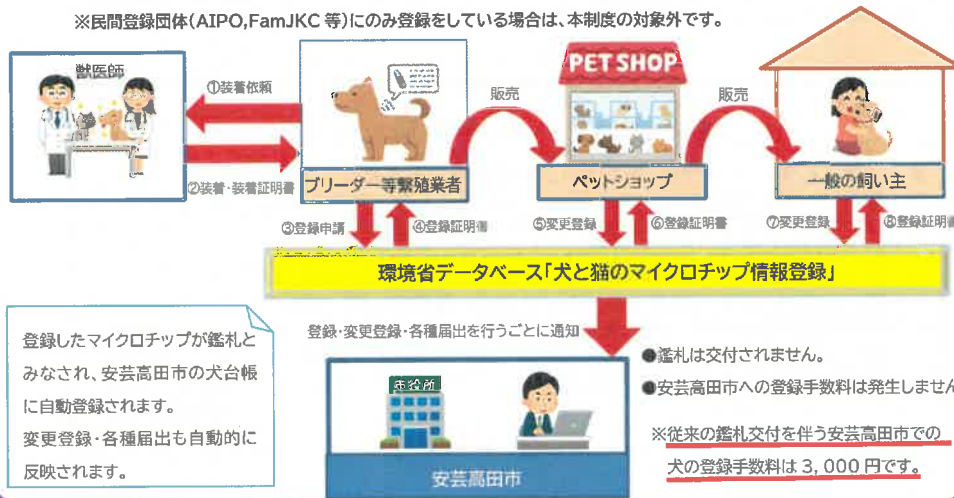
※民間登録団体(AIPO,FamJKC 等)にのみ登録をしている場合は、本制度の対象外です。

獣医師

①装着依頼

②装着・装着証明書

ブリーダー等繁殖業者

販売

PET SHOP

ペットショップ

販売

一般の飼い主

③登録申請

④登録証明書

⑤変更登録

⑥登録証明書

⑦変更登録

⑧登録証明書

環境省データベース「犬と猫のマイクロチップ情報登録」

登録したマイクロチップが鑑札とみなされ、安芸高田市の犬台帳に自動登録されます。
変更登録・各種届出も自動的に反映されます。

登録・変更登録・各種届出を行うごとに通知

市役所

安芸高田市

●鑑札は交付されません。

●安芸高田市への登録手数料は発生しませ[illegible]

※従来の鑑札交付を伴う安芸高田市での犬の登録手数料は3,000円です。